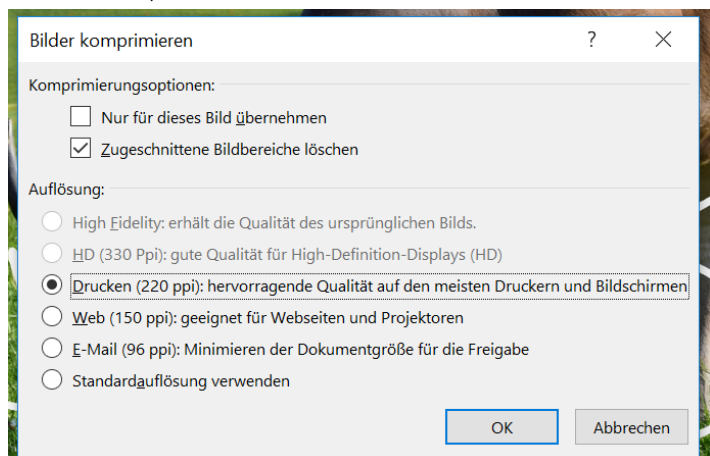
Bilder komprimieren

?

Komprimierungsoptionen:

Nur für dieses Bild übernehmen

Zugeschnittene Bildbereiche löschen

Auflösung:

High Fidelity: erhält die Qualität des ursprünglichen Bilds.

HD (330 Ppi): gute Qualität für High-Definition-Displays (HD)

Drucken (220 ppi): hervorragende Qualität auf den meisten Druckern und Bildschirmen

Web (150 ppi): geeignet für Webseiten und Projektoren

E-Mail (96 ppi): Minimieren der Dokumentgröße für die Freigabe

Standardauflösung verwenden

OK

Abbrechen